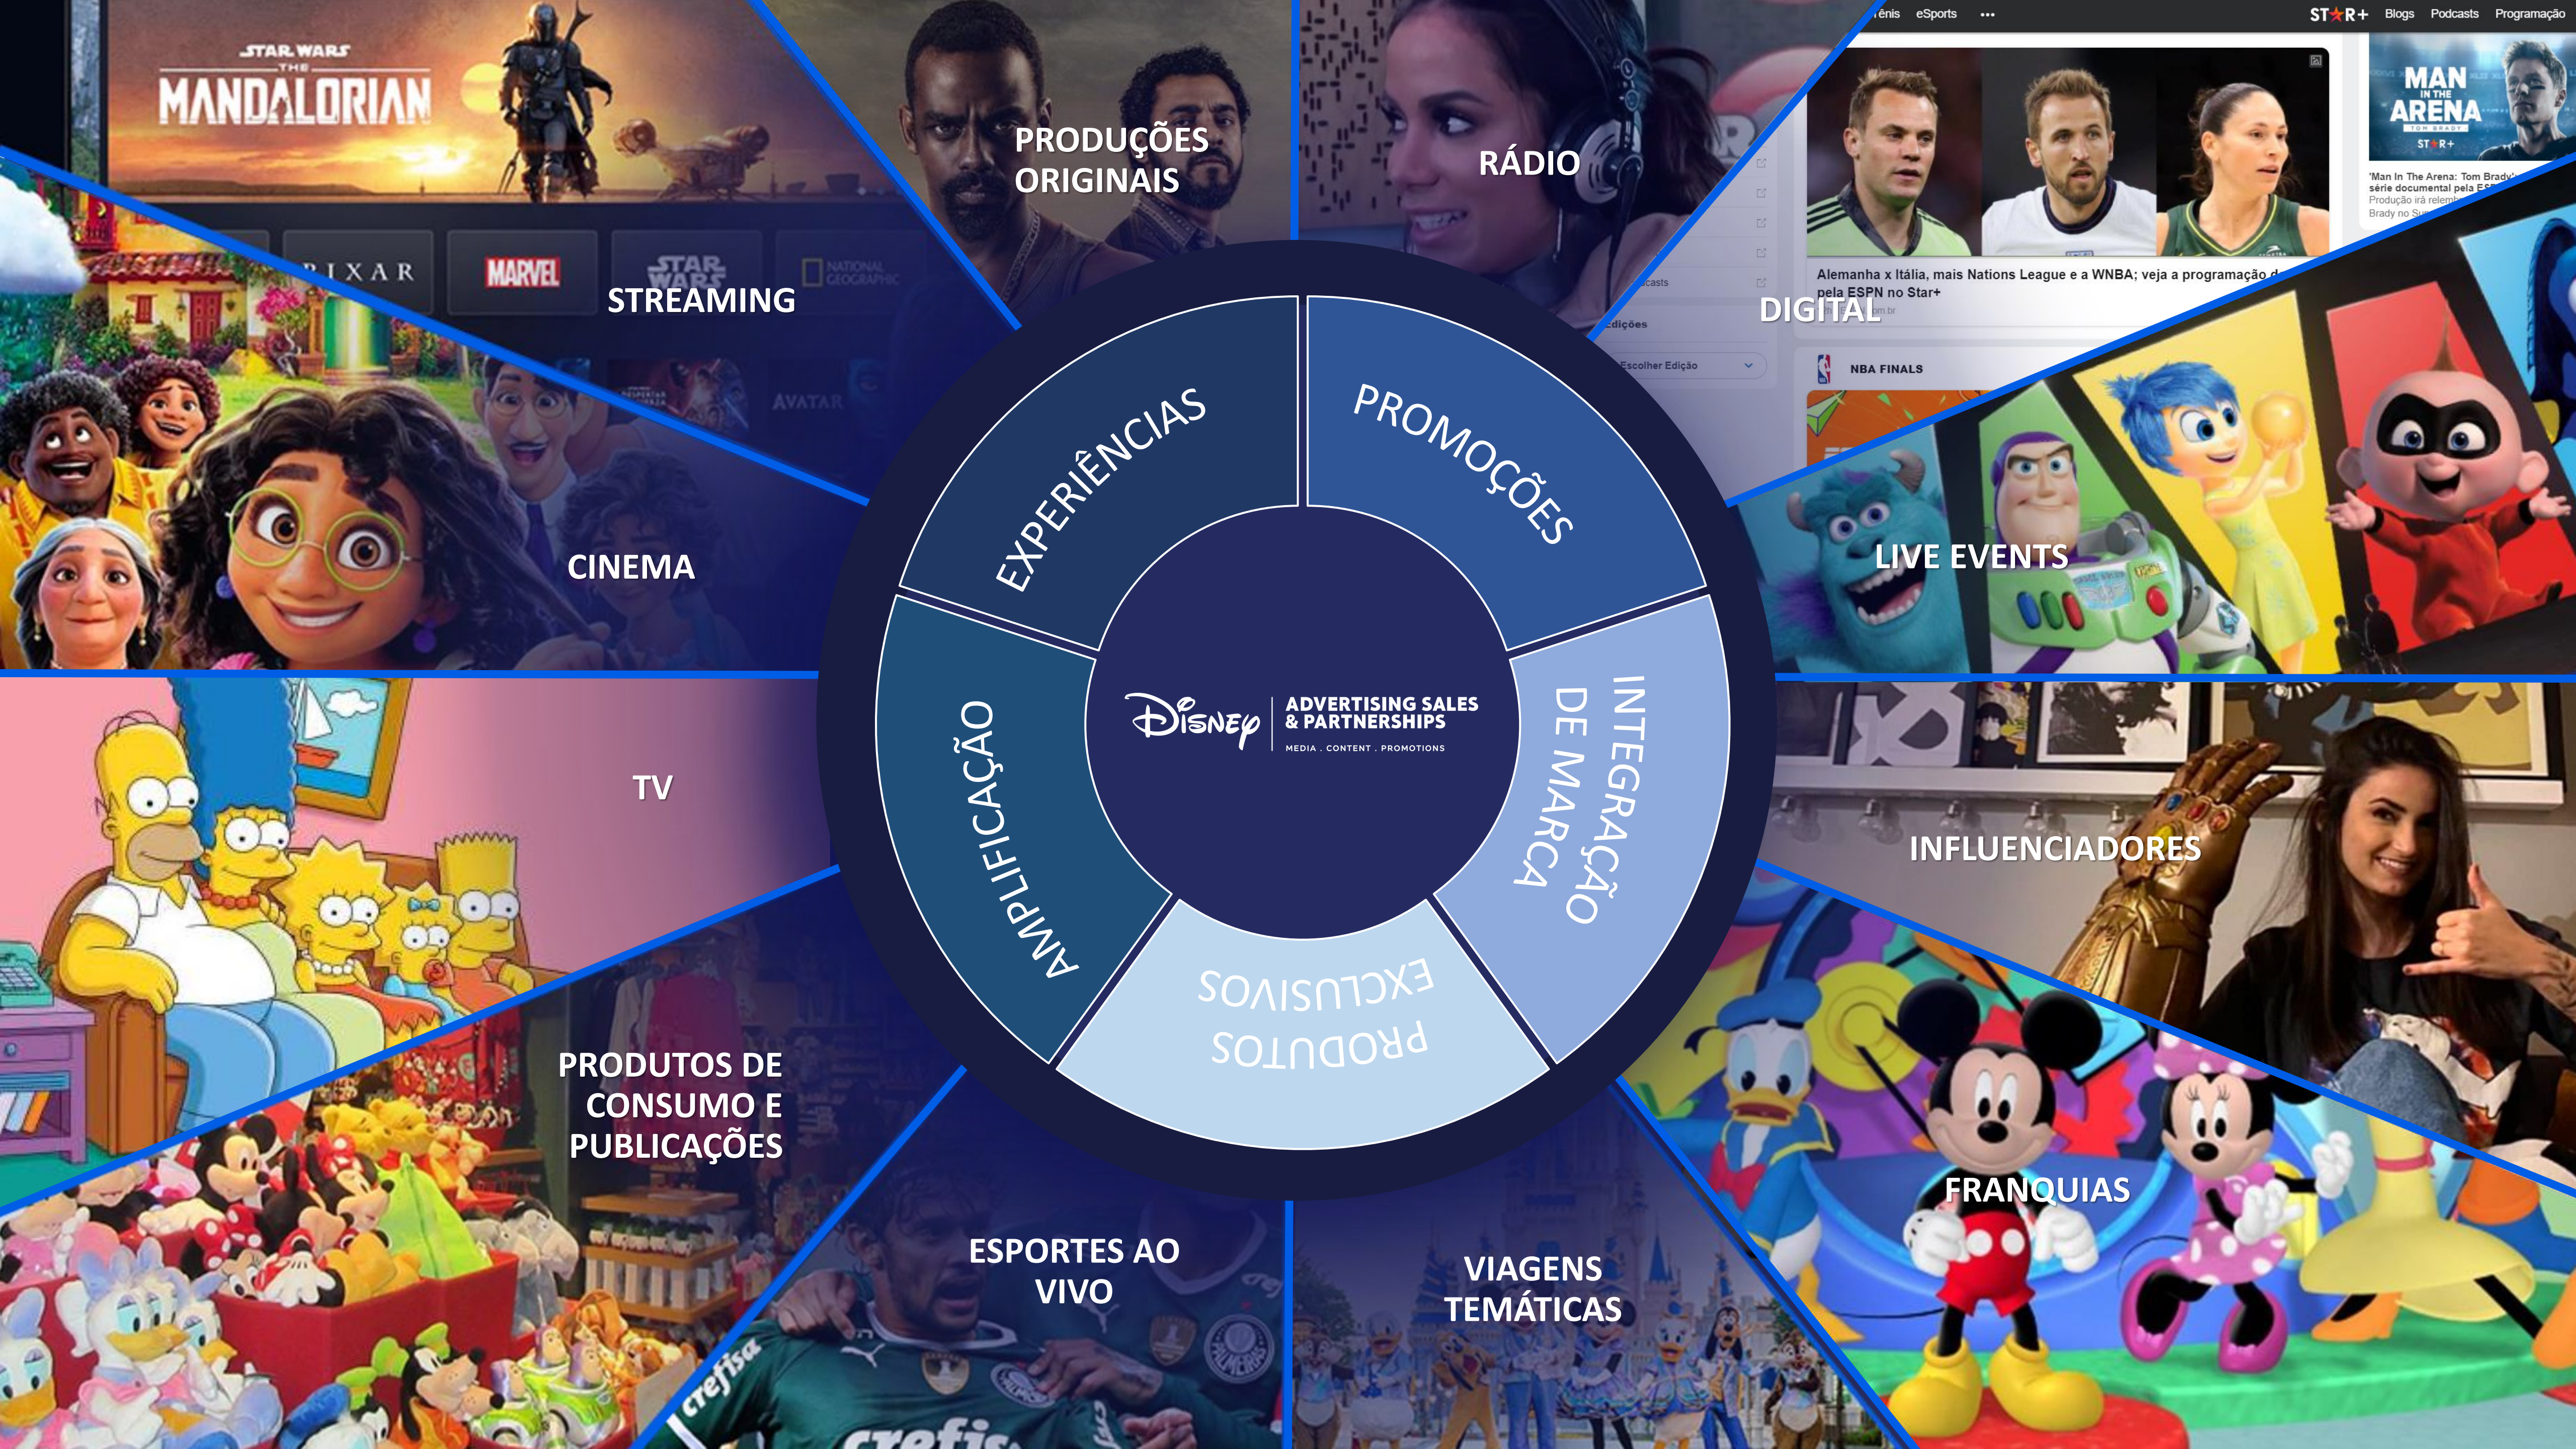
STAR WARS THE MANDALORIAN

PIXAR MARVEL STAR WARS NATIONAL GEOGRAPHIC

AVATAR

PRODUÇÕES ORIGINAIS

RÁDIO

ênis eSports ··· STAR+ Blogs Podcasts Programação

MAN IN THE ARENA

'Man In The Arena: Tom Brady' série documental pela ESPN Produção irá relemb Brady no Su

Alemanha x Itália, mais Nations League e a WNBA; veja a programação d pela ESPN no Star+

casts

Edições

Escolher Edição

NBA FINALS

DIGITAL

STREAMING

CINEMA

LIVE EVENTS

TV

INFLUENCIADORES

EXPERIÊNCIAS

PROMOÇÕES

INTEGRAÇÃO DE MARCA

PRODUTOS EXCLUSIVOS

AMPLIFICAÇÃO

Disney ADVERTISING SALES & PARTNERSHIPS MEDIA . CONTENT . PROMOTIONS

PRODUTOS DE CONSUMO E PUBLICAÇÕES

ESPORTES AO VIVO

VIAGENS TEMÁTICAS

FRANQUIAS

crefisa